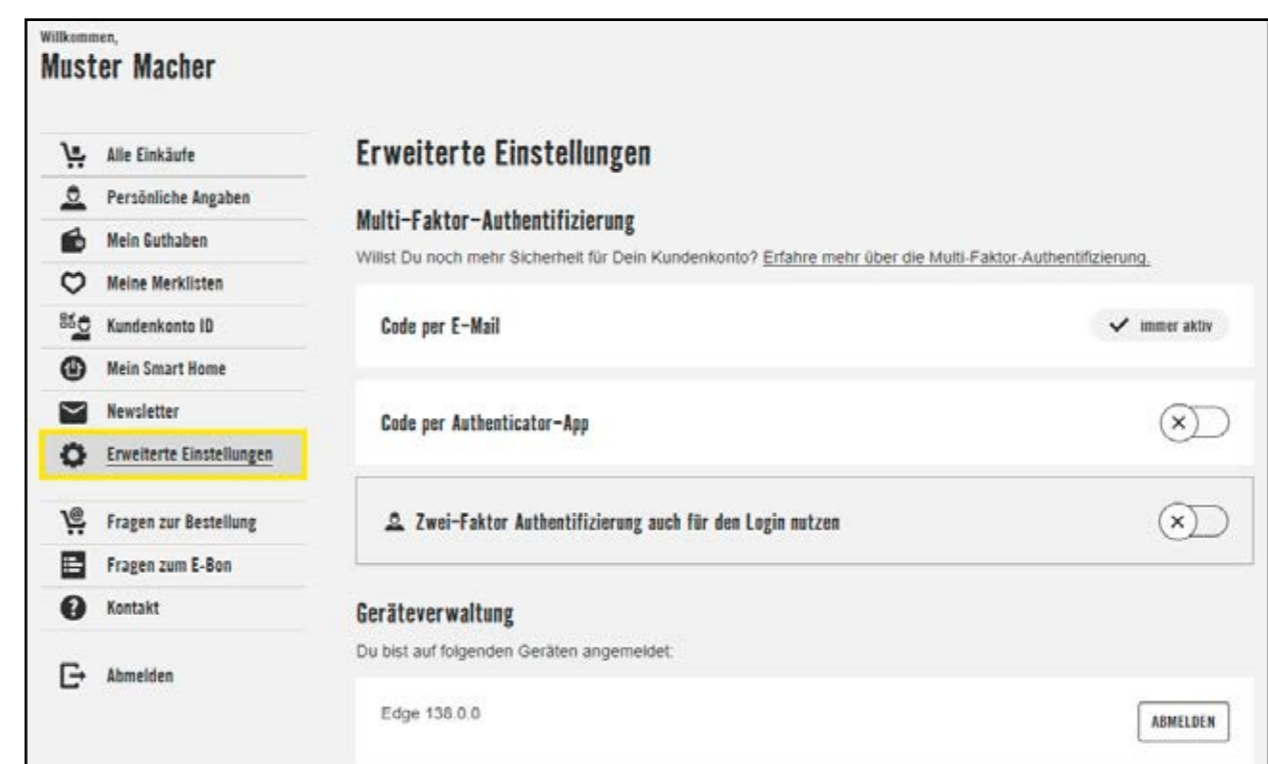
Willkommen,
Muster Macher

Alle Einkäufe
Persönliche Angaben
Mein Guthaben
Meine Merklisten
Kundenkonto ID
Mein Smart Home
Newsletter
Erweiterte Einstellungen
Fragen zur Bestellung
Fragen zum E-Bon
Kontakt
Abmelden

Erweiterte Einstellungen

Multi-Faktor-Authentifizierung

Willst Du noch mehr Sicherheit für Dein Kundenkonto? Erfahre mehr über die Multi-Faktor-Authentifizierung.

Code per E-Mail
immer aktiv

Code per Authenticator-App

Zwei-Faktor Authentifizierung auch für den Login nutzen

Geräteverwaltung

Du bist auf folgenden Geräten angemeldet:

Edge 138.0.0
ABMELDEN